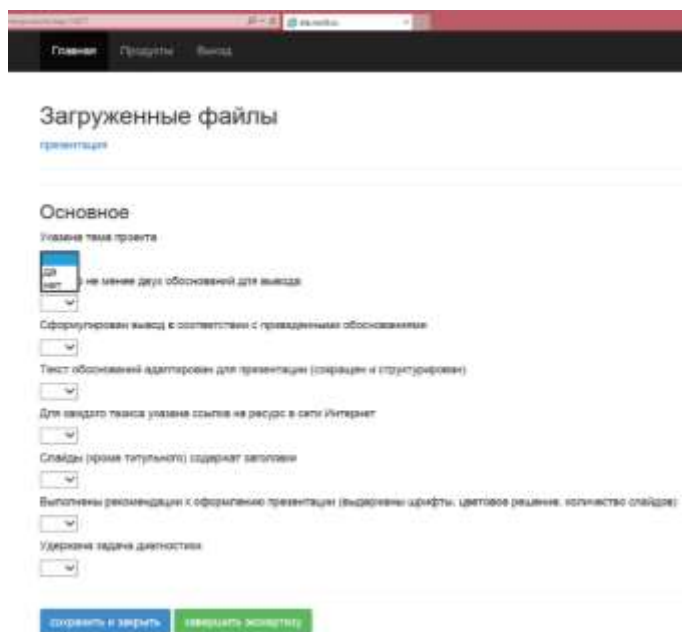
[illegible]

Главная Продукты Выход

Загруженные файлы

презентация

Основное

Указана тема проекта

да
нет

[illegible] не менее двух обоснований для вывода

Сформулирован вывод в соответствии с приведенными обоснованиями

Текст обоснований адаптирован для презентации (сокращен и структурирован)

Для каждого тезиса указана ссылка на ресурс в сети Интернет

Слайды (кроме титульного) содержат заголовки

Выполнены рекомендации к оформлению презентации (выдержаны шрифты, цветовое решение, количество слайдов)

Удержана задача диагностики

сохранить и закрыть

завершить экспертизу